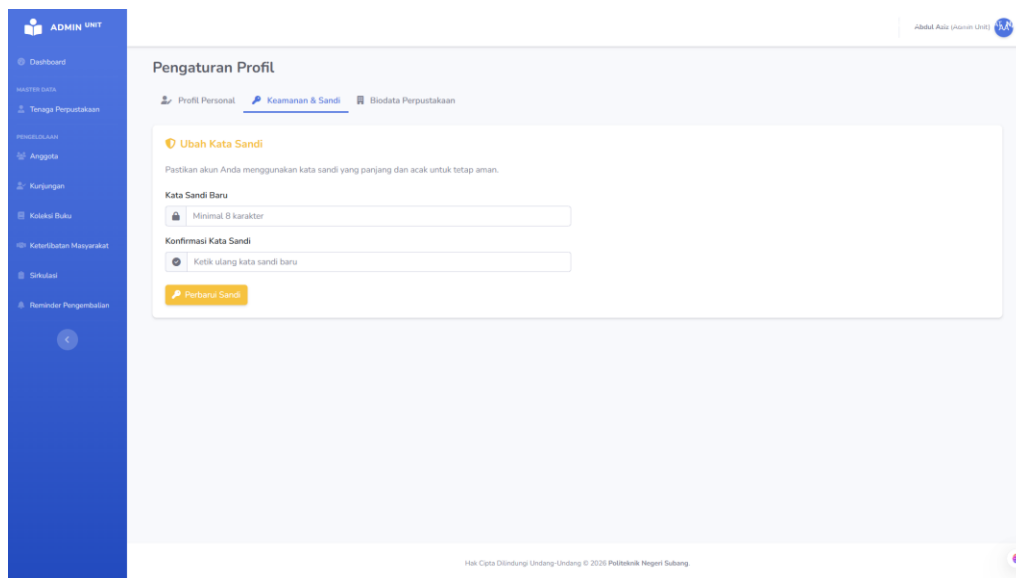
ADMIN UNIT

Dashboard

MASTER DATA

Tenaga Perpustakaan

PENGELOLAAN

Anggota

Kunjungan

Koleksi Buku

Keterlibatan Masyarakat

Sirkulasi

Reminder Pengembalian

Abdul Aziz (Admin Unit)

Pengaturan Profil

Profil Personal Keamanan & Sandi Biodata Perpustakaan

Ubah Kata Sandi

Pastikan akun Anda menggunakan kata sandi yang panjang dan acak untuk tetap aman.

Kata Sandi Baru

Minimal 8 karakter

Konfirmasi Kata Sandi

Ketik ulang kata sandi baru

Perbarui Sandi

Hak Cipta Dilindungi Undang-Undang © 2026 Politeknik Negeri Subang.